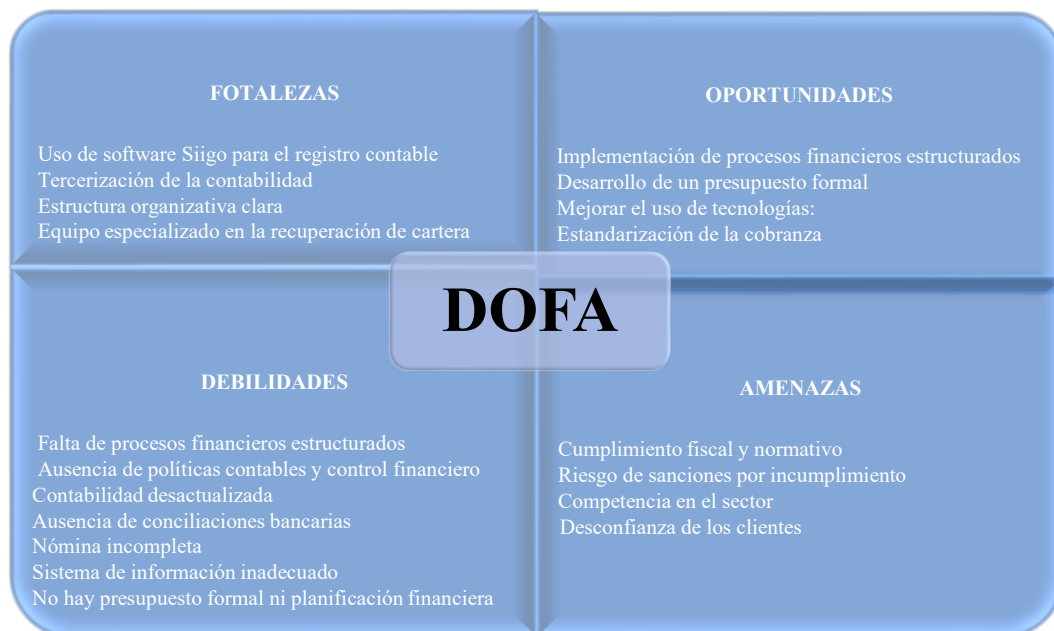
FOTALEZAS

Uso de software Siigo para el registro contable
Tercerización de la contabilidad
Estructura organizativa clara
Equipo especializado en la recuperación de cartera

OPORTUNIDADES

Implementación de procesos financieros estructurados
Desarrollo de un presupuesto formal
Mejorar el uso de tecnologías:
Estandarización de la cobranza

DOFA

DEBILIDADES

Falta de procesos financieros estructurados
Ausencia de políticas contables y control financiero
Contabilidad desactualizada
Ausencia de conciliaciones bancarias
Nómina incompleta
Sistema de información inadecuado
No hay presupuesto formal ni planificación financiera

AMENAZAS

Cumplimiento fiscal y normativo
Riesgo de sanciones por incumplimiento
Competencia en el sector
Desconfianza de los clientes